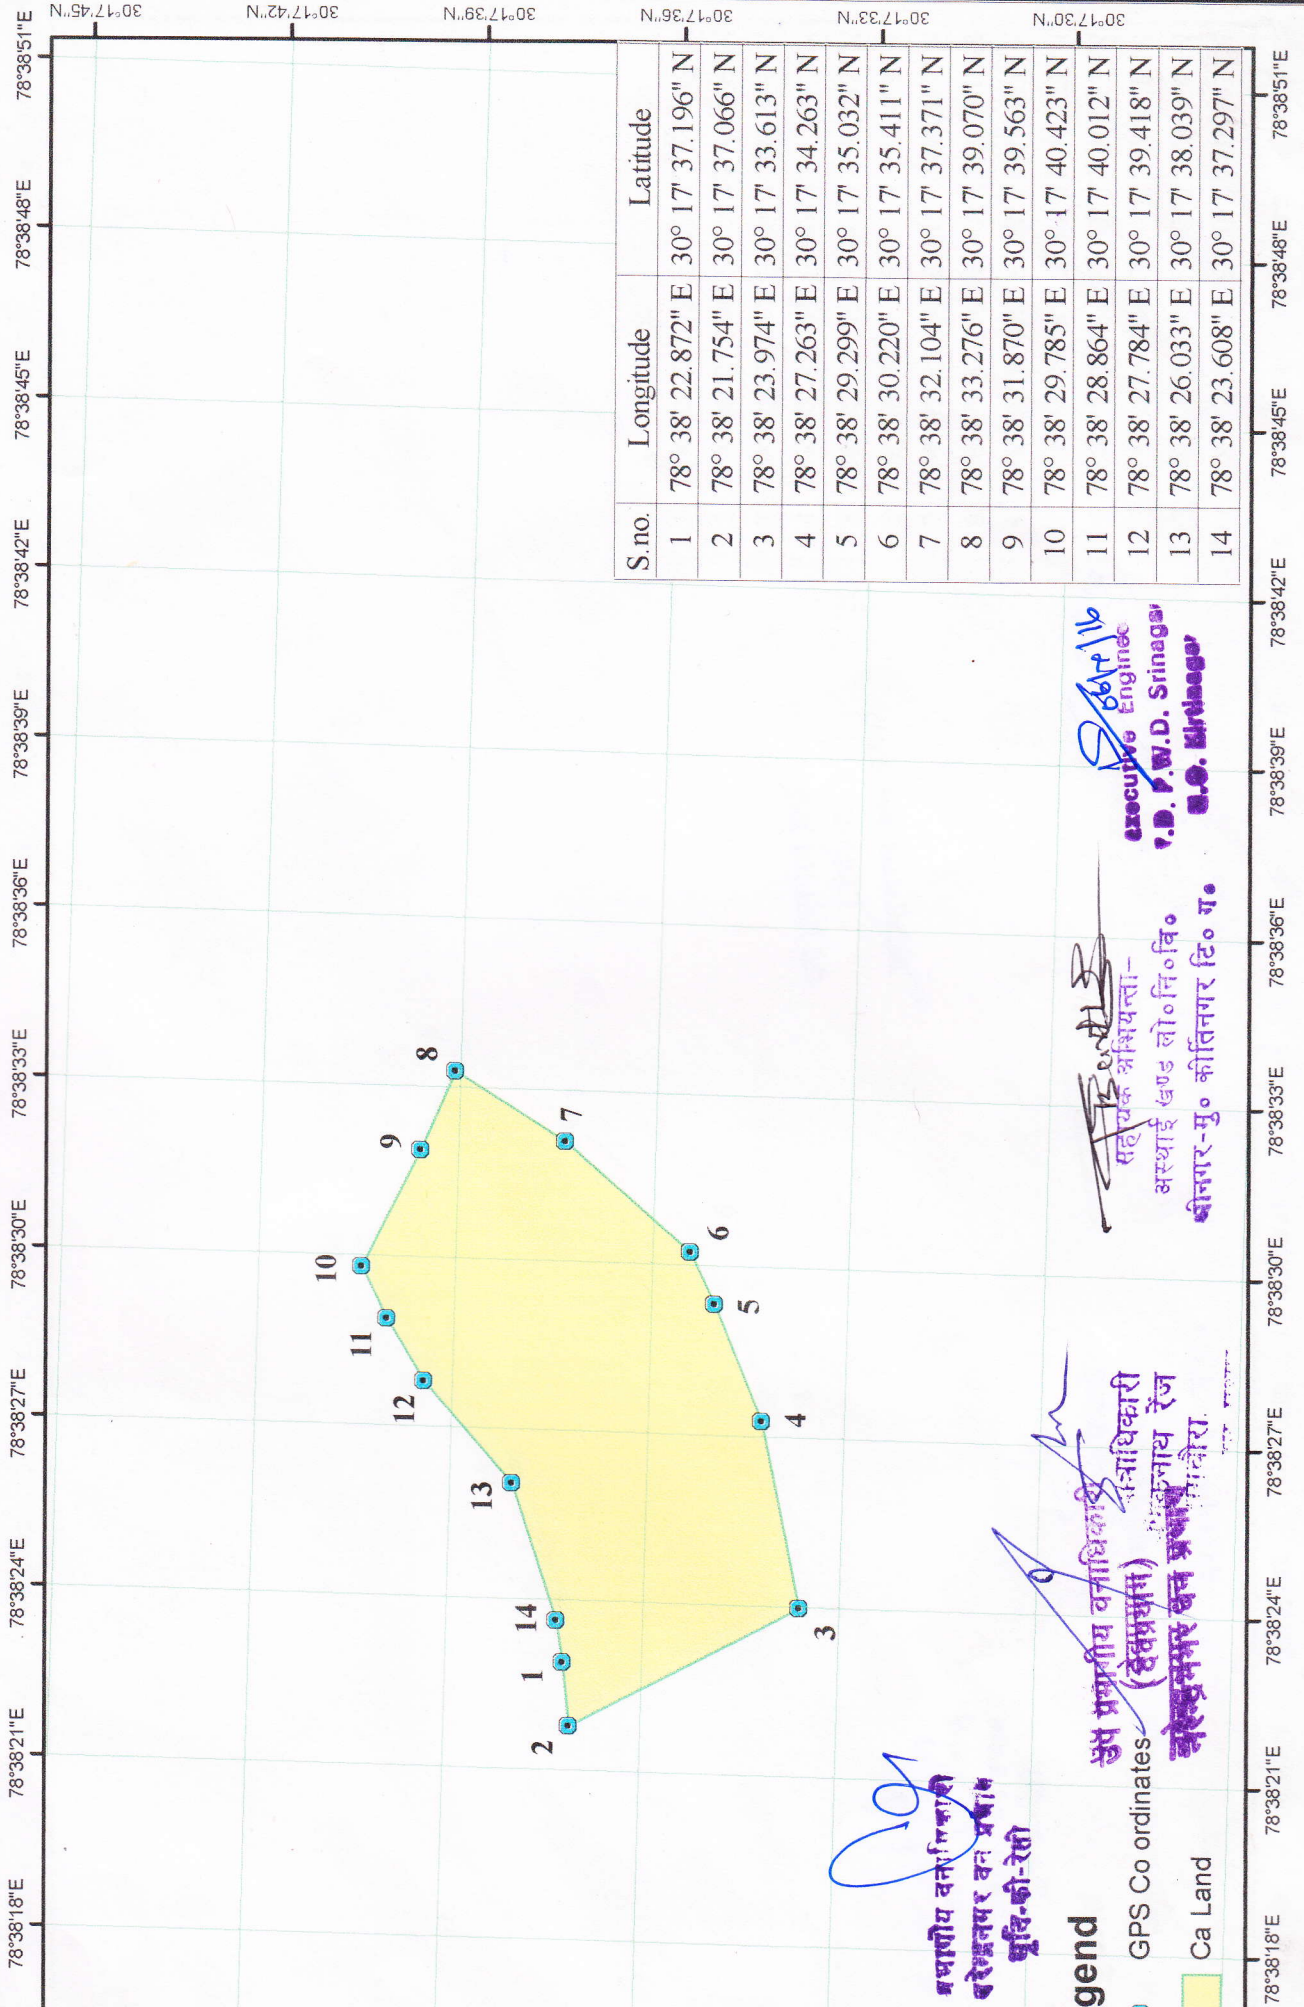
30°17'45"N
30°17'42"N
30°17'39"N
30°17'36"N
30°17'33"N
30°17'30"N

78°38'51"E
78°38'48"E
78°38'45"E
78°38'42"E
78°38'39"E
78°38'36"E
78°38'33"E
78°38'30"E
78°38'27"E
78°38'24"E
78°38'21"E
78°38'18"E

| S.no. | Longitude | Latitude |
|---|---|---|
| 1 | 78° 38' 22.872" E | 30° 17' 37.196" N |
| 2 | 78° 38' 21.754" E | 30° 17' 37.066" N |
| 3 | 78° 38' 23.974" E | 30° 17' 33.613" N |
| 4 | 78° 38' 27.263" E | 30° 17' 34.263" N |
| 5 | 78° 38' 29.299" E | 30° 17' 35.032" N |
| 6 | 78° 38' 30.220" E | 30° 17' 35.411" N |
| 7 | 78° 38' 32.104" E | 30° 17' 37.371" N |
| 8 | 78° 38' 33.276" E | 30° 17' 39.070" N |
| 9 | 78° 38' 31.870" E | 30° 17' 39.563" N |
| 10 | 78° 38' 29.785" E | 30° 17' 40.423" N |
| 11 | 78° 38' 28.864" E | 30° 17' 40.012" N |
| 12 | 78° 38' 27.784" E | 30° 17' 39.418" N |
| 13 | 78° 38' 26.033" E | 30° 17' 38.039" N |
| 14 | 78° 38' 23.608" E | 30° 17' 37.297" N |

8 9 7 10 6 11 5 12 4 13 14 1 3 2

06/12/16
Executive Engineer
T.D. P.W.D. Srinagar
H.Q. Kirtinagar

सहायक अभियन्ता-
अस्थाई खण्ड लो०नि०वि०
श्रीनगर-मु० कीर्तिनगर टि० ग०

उप प्रभागीय वनाधिकारी
(कीर्तिनगर)
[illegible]

वनाधिकारी
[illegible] रेंज
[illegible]

क्षेत्रीय वनाधिकारी
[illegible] वन प्रभाग
मुनि-की-रेती

gend
GPS Co ordinates
Ca Land